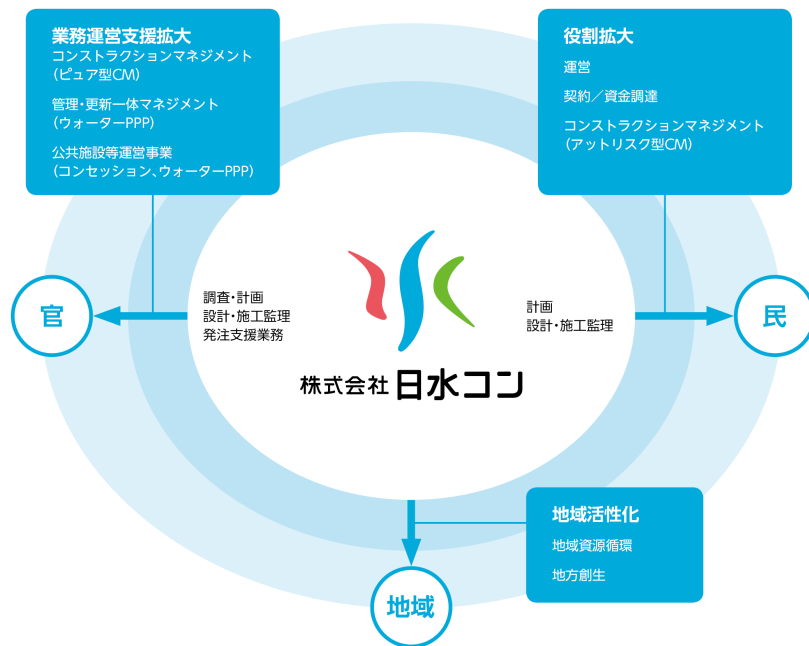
業務運営支援拡大
コンストラクションマネジメント（ピュア型CM）
管理・更新一体マネジメント（ウォーターPPP）
公共施設等運営事業（コンセッション、ウォーターPPP）

役割拡大
運営
契約／資金調達
コンストラクションマネジメント（アットリスク型CM）

官

調査・計画
設計・施工監理
発注支援業務

計画
設計・施工監理

民

株式会社 日水コン

地域活性化
地域資源循環
地方創生

地域